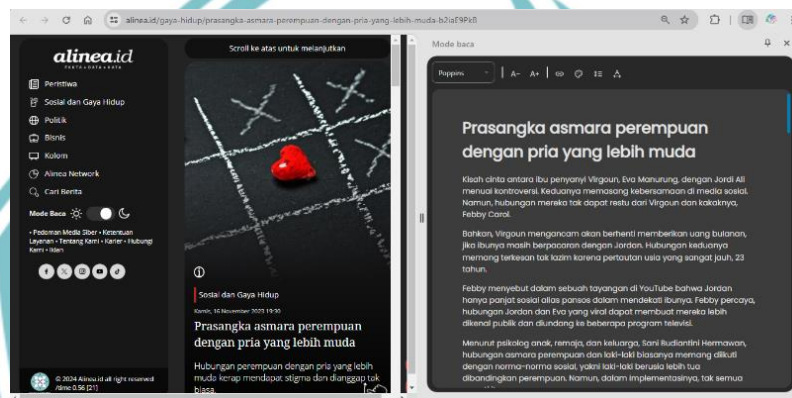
alinea.id/gaya-hidup/prasangka-asmara-perempuan-dengan-pria-yang-lebih-muda-b2iaE9PkB

alinea.id

Peristiwa

Sosial dan Gaya Hidup

Politik

Bisnis

Kolom

Alinea Network

Cari Berita

Mode Baca

• Pedoman Media Siber • Ketentuan Layanan • Tentang Kami • Karier • Hubungi Kami • Iklan

© 2024 Alinea.id all right reserved rilme 0.56 [21]

Scroll ke atas untuk melanjutkan

Sosial dan Gaya Hidup

Kamis, 16 November 2023 19:30

Prasangka asmara perempuan dengan pria yang lebih muda

Hubungan perempuan dengan pria yang lebih muda kerap mendapat stigma dan dianggap tak biasa.

Mode baca

Poppins

Prasangka asmara perempuan dengan pria yang lebih muda

Kisah cinta antara ibu penyanyi Virgoun, Eva Manurung, dengan Jordi Ali menuai kontroversi. Keduanya memasang kebersamaan di media sosial. Namun, hubungan mereka tak dapat restu dari Virgoun dan kakaknya, Febby Carol.

Bahkan, Virgoun mengancam akan berhenti memberikan uang bulanan, jika ibunya masih berpacaran dengan Jordan. Hubungan keduanya memang terkesan tak lazim karena pertautan usia yang sangat jauh, 23 tahun.

Febby menyebut dalam sebuah tayangan di YouTube bahwa Jordan hanya panjat sosial alias pansos dalam mendekati ibunya. Febby percaya, hubungan Jordan dan Eva yang viral dapat membuat mereka lebih dikenal publik dan diundang ke beberapa program televisi.

Menurut psikolog anak, remaja, dan keluarga, Sani Budiantini Hermawan, hubungan asmara perempuan dan laki-laki biasanya memang diikuti dengan norma-norma sosial, yakni laki-laki berusia lebih tua dibandingkan perempuan. Namun, dalam implementasinya, tak semua